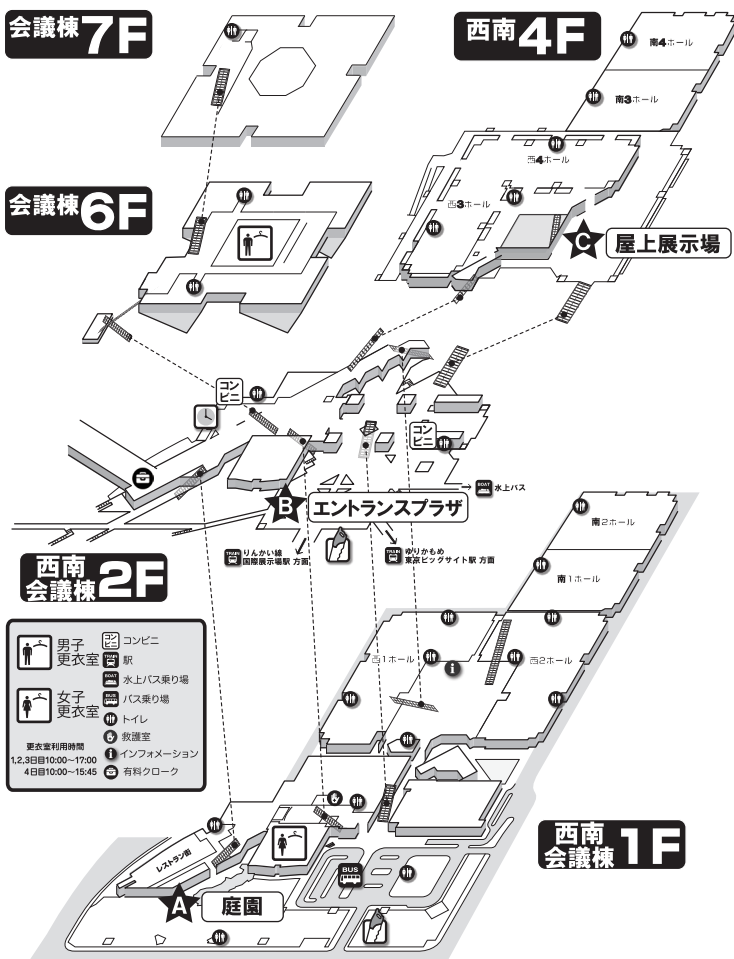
会議棟7F

西南4F

南4ホール

南3ホール

西4ホール

西3ホール

C 屋上展示場

会議棟6F

コンビニ

コンビニ

B エントランスプラザ

BOAT 水上バス

TRAIN りんかい線 国際展示場駅 方面

TRAIN ゆりかもめ 東京ビッグサイト駅 方面

西南会議棟2F

南2ホール

南1ホール

西1ホール

西2ホール

男子更衣室

女子更衣室

更衣室利用時間
1,2,3日目10:00～17:00
4日目10:00～15:45

コンビニ
TRAIN 駅
BOAT 水上バス乗り場
BUS バス乗り場
トイレ
救護室
インフォメーション
有料クローク

西南会議棟1F

レストラン街

BUS

A 庭園